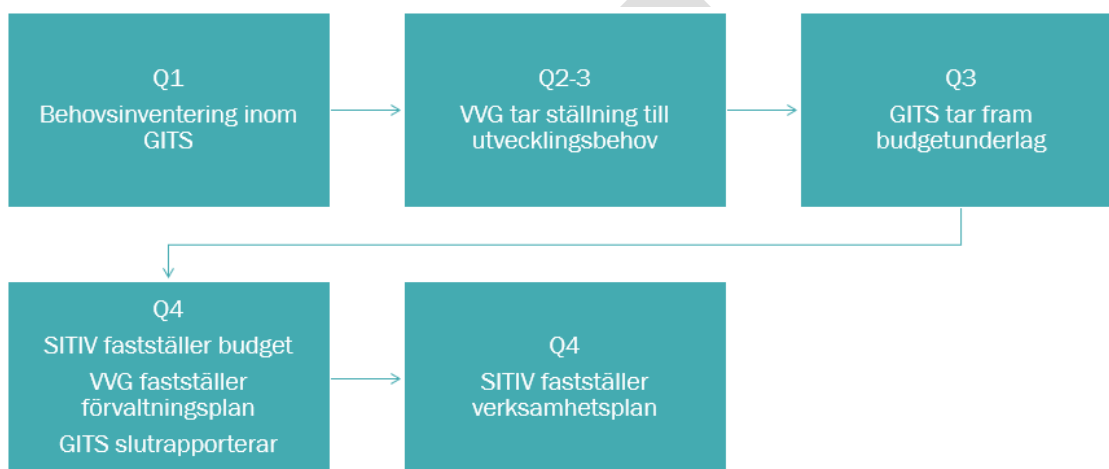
Q1
Behovsinventering inom GITS

Q2-3
VVG tar ställning till utvecklingsbehov

Q3
GITS tar fram budgetunderlag

Q4
SITIV fastställer budget
VVG fastställer förvaltningsplan
GITS slutrapporterar

Q4
SITIV fastställer verksamhetsplan